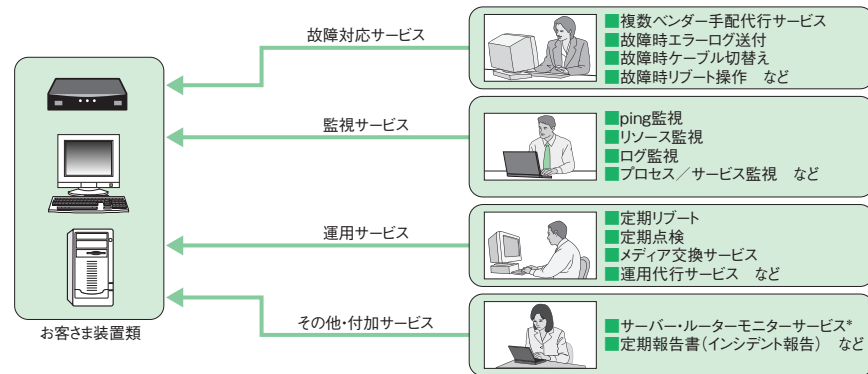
故障対応サービス

■複数ベンダー手配代行サービス
■故障時エラーログ送付
■故障時ケーブル切替え
■故障時リブート操作　など

監視サービス

■ping監視
■リソース監視
■ログ監視
■プロセス／サービス監視　など

運用サービス

■定期リブート
■定期点検
■メディア交換サービス
■運用代行サービス　など

その他・付加サービス

■サーバー・ルーターモニターサービス*
■定期報告書（インシデント報告）　など

お客さま装置類